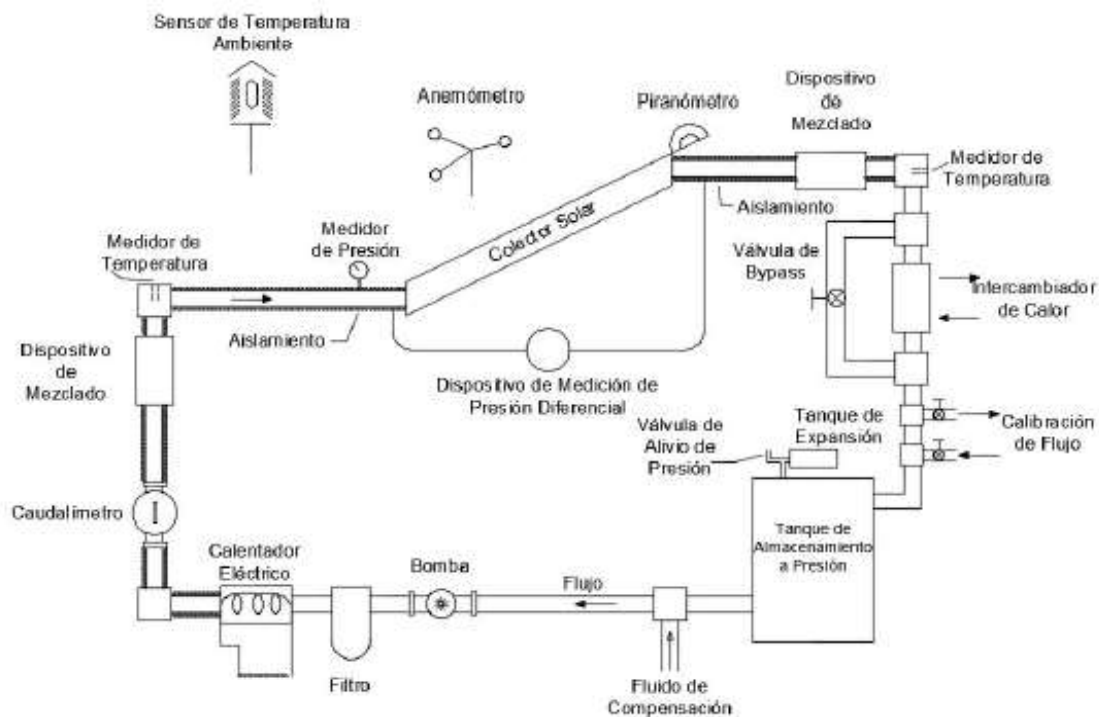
Sensor de Temperatura Ambiente

Anemómetro

Piranómetro

Dispositivo de Mezclado

Medidor de Temperatura

Aislamiento

Colector Solar

Medidor de Presión

Medidor de Temperatura

Válvula de Bypass

Intercambiador de Calor

Aislamiento

Dispositivo de Mezclado

Dispositivo de Medición de Presión Diferencial

Válvula de Alivio de Presión

Tanque de Expansión

Calibración de Flujo

Caudalímetro

Tanque de Almacenamiento a Presión

Calentador Eléctrico

Bomba

Flujo

Filtro

Fluido de Compensación